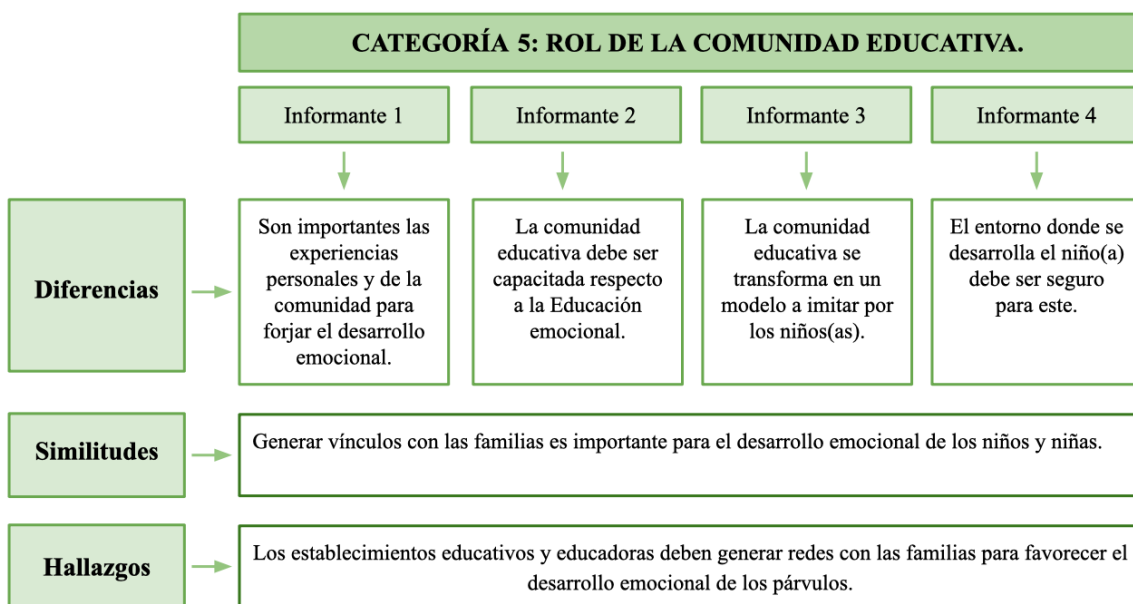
CATEGORÍA 5: ROL DE LA COMUNIDAD EDUCATIVA.

Informante 1

Informante 2

Informante 3

Informante 4

Diferencias

Son importantes las experiencias personales y de la comunidad para forjar el desarrollo emocional.

La comunidad educativa debe ser capacitada respecto a la Educación emocional.

La comunidad educativa se transforma en un modelo a imitar por los niños(as).

El entorno donde se desarrolla el niño(a) debe ser seguro para este.

Similitudes

Generar vínculos con las familias es importante para el desarrollo emocional de los niños y niñas.

Hallazgos

Los establecimientos educativos y educadoras deben generar redes con las familias para favorecer el desarrollo emocional de los párvulos.